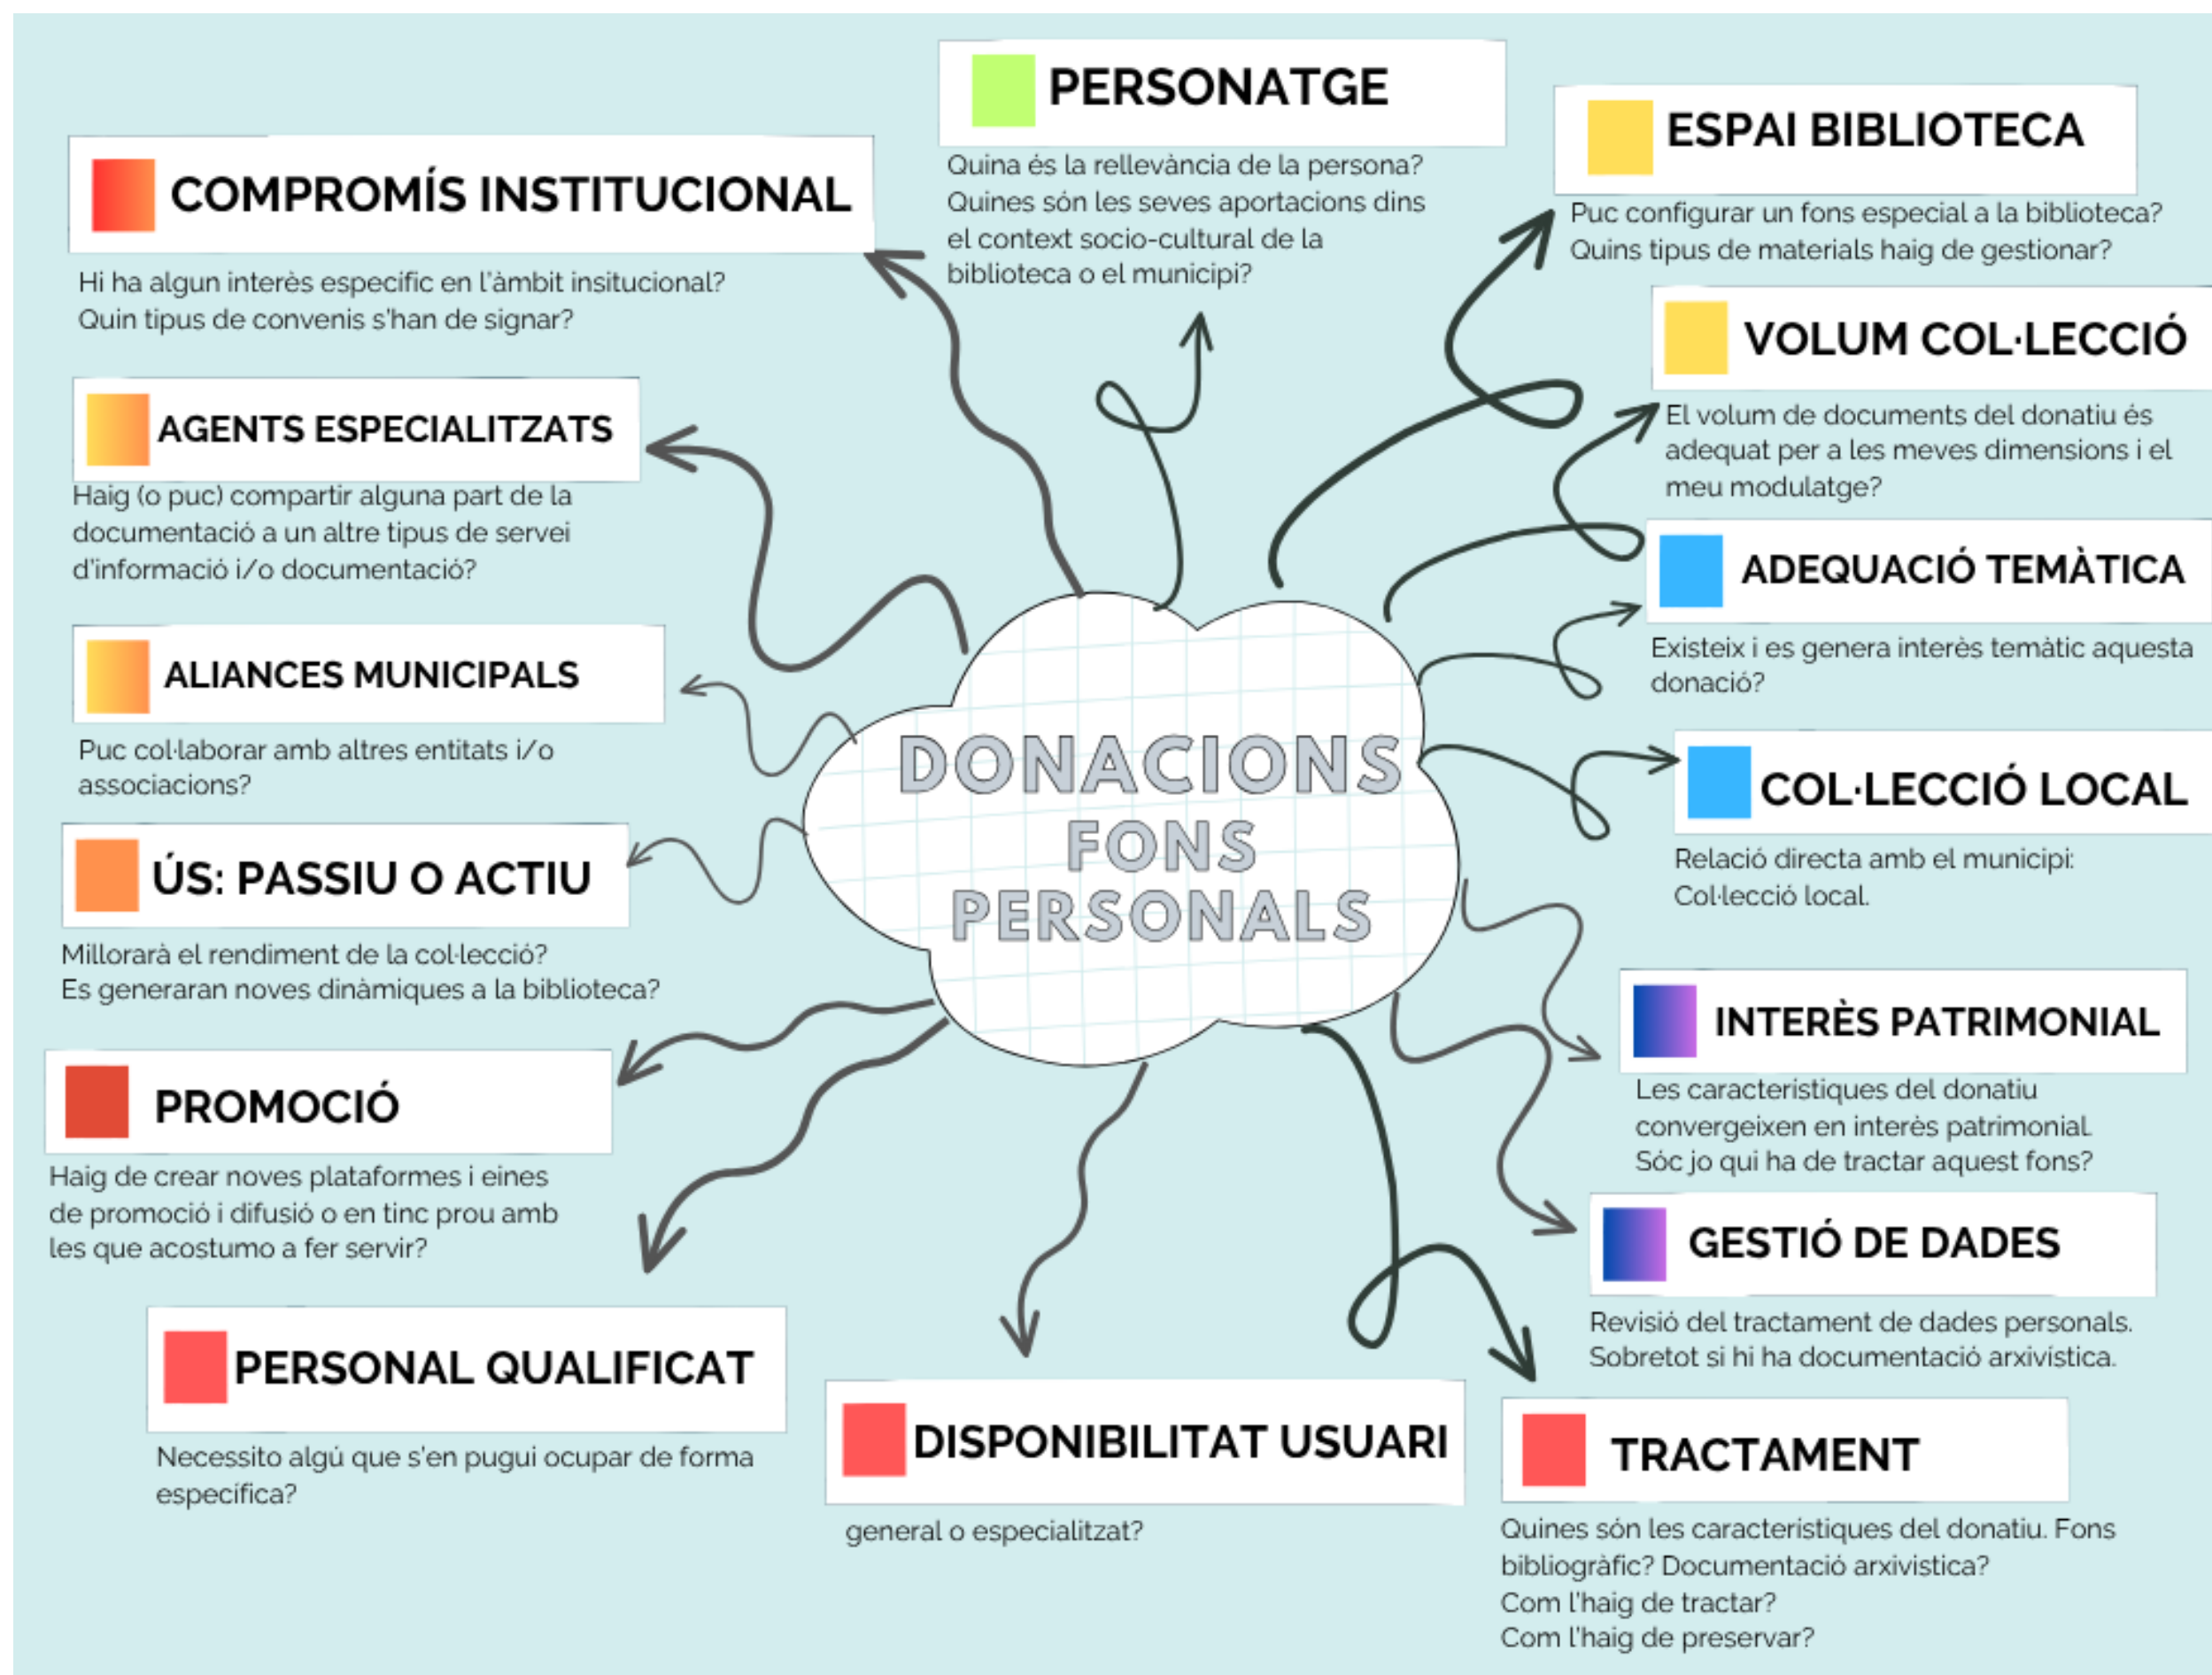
DONACIONS FONS PERSONALS

PERSONATGE

Quina és la rellevància de la persona? Quines són les seves aportacions dins el context socio-cultural de la biblioteca o el municipi?

COMPROMÍS INSTITUCIONAL

Hi ha algun interès especific en l'àmbit insitucional? Quin tipus de convenis s'han de signar?

ESPAI BIBLIOTECA

Puc configurar un fons especial a la biblioteca? Quins tipus de materials haig de gestionar?

VOLUM COL·LECCIÓ

El volum de documents del donatiu és adequat per a les meves dimensions i el meu modulatge?

AGENTS ESPECIALITZATS

Haig (o puc) compartir alguna part de la documentació a un altre tipus de servei d'informació i/o documentació?

ADEQUACIÓ TEMÀTICA

Existeix i es genera interès temàtic aquesta donació?

ALIANCES MUNICIPALS

Puc col·laborar amb altres entitats i/o associacions?

COL·LECCIÓ LOCAL

Relació directa amb el municipi: Col·lecció local.

ÚS: PASSIU O ACTIU

Millorarà el rendiment de la col·lecció? Es generaran noves dinàmiques a la biblioteca?

INTERÈS PATRIMONIAL

Les caracteristiques del donatiu convergeixen en interès patrimonial. Sóc jo qui ha de tractar aquest fons?

PROMOCIÓ

Haig de crear noves plataformes i eines de promoció i difusió o en tinc prou amb les que acostumo a fer servir?

GESTIÓ DE DADES

Revisió del tractament de dades personals. Sobretot si hi ha documentació arxivística.

PERSONAL QUALIFICAT

Necessito algú que s'en pugui ocupar de forma específica?

DISPONIBILITAT USUARI

general o especialitzat?

TRACTAMENT

Quines són les caracteristiques del donatiu. Fons bibliogràfic? Documentació arxivistica? Com l'haig de tractar? Com l'haig de preservar?